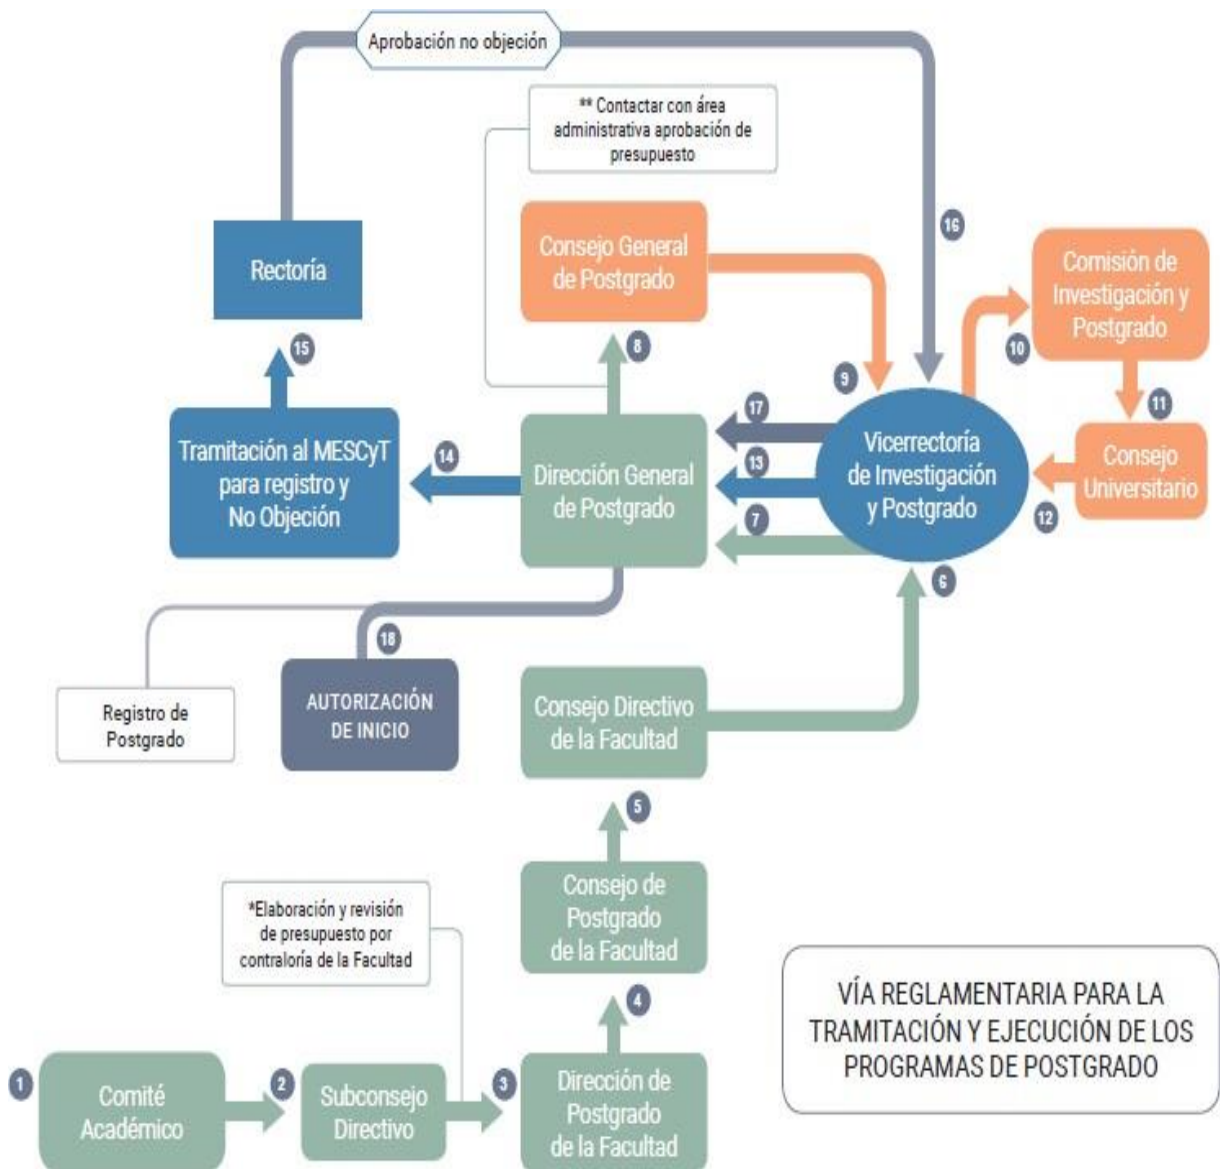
Aprobación no objeción

** Contactar con área administrativa aprobación de presupuesto

16

Consejo General de Postgrado

Comisión de Investigación y Postgrado

Rectoría

15

8

9

10

11

17

Tramitación al MESCyT para registro y No Objeción

14

Dirección General de Postgrado

13

Vicerrectoría de Investigación y Postgrado

Consejo Universitario

7

12

6

18

Registro de Postgrado

AUTORIZACIÓN DE INICIO

Consejo Directivo de la Facultad

5

Consejo de Postgrado de la Facultad

*Elaboración y revisión de presupuesto por contraloría de la Facultad

4

VÍA REGLAMENTARIA PARA LA TRAMITACIÓN Y EJECUCIÓN DE LOS PROGRAMAS DE POSTGRADO

1

Comité Académico

2

Subconsejo Directivo

3

Dirección de Postgrado de la Facultad